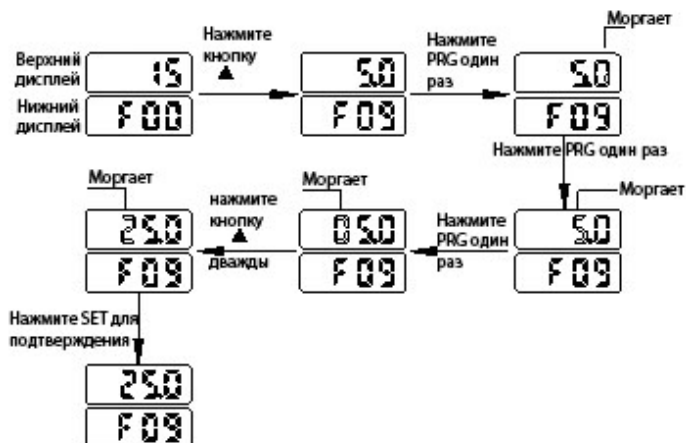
Верхний дисплей
15
Нижний дисплей
F00
Нажмите кнопку ▲
5.0
F09
Нажмите PRG один раз
Моргает
5.0
F09
Нажмите PRG один раз
Моргает
5.0
F09
Нажмите PRG один раз
Моргает
05.0
F09
нажмите кнопку ▲ дважды
Моргает
25.0
F09
Нажмите SET для подтверждения
25.0
F09